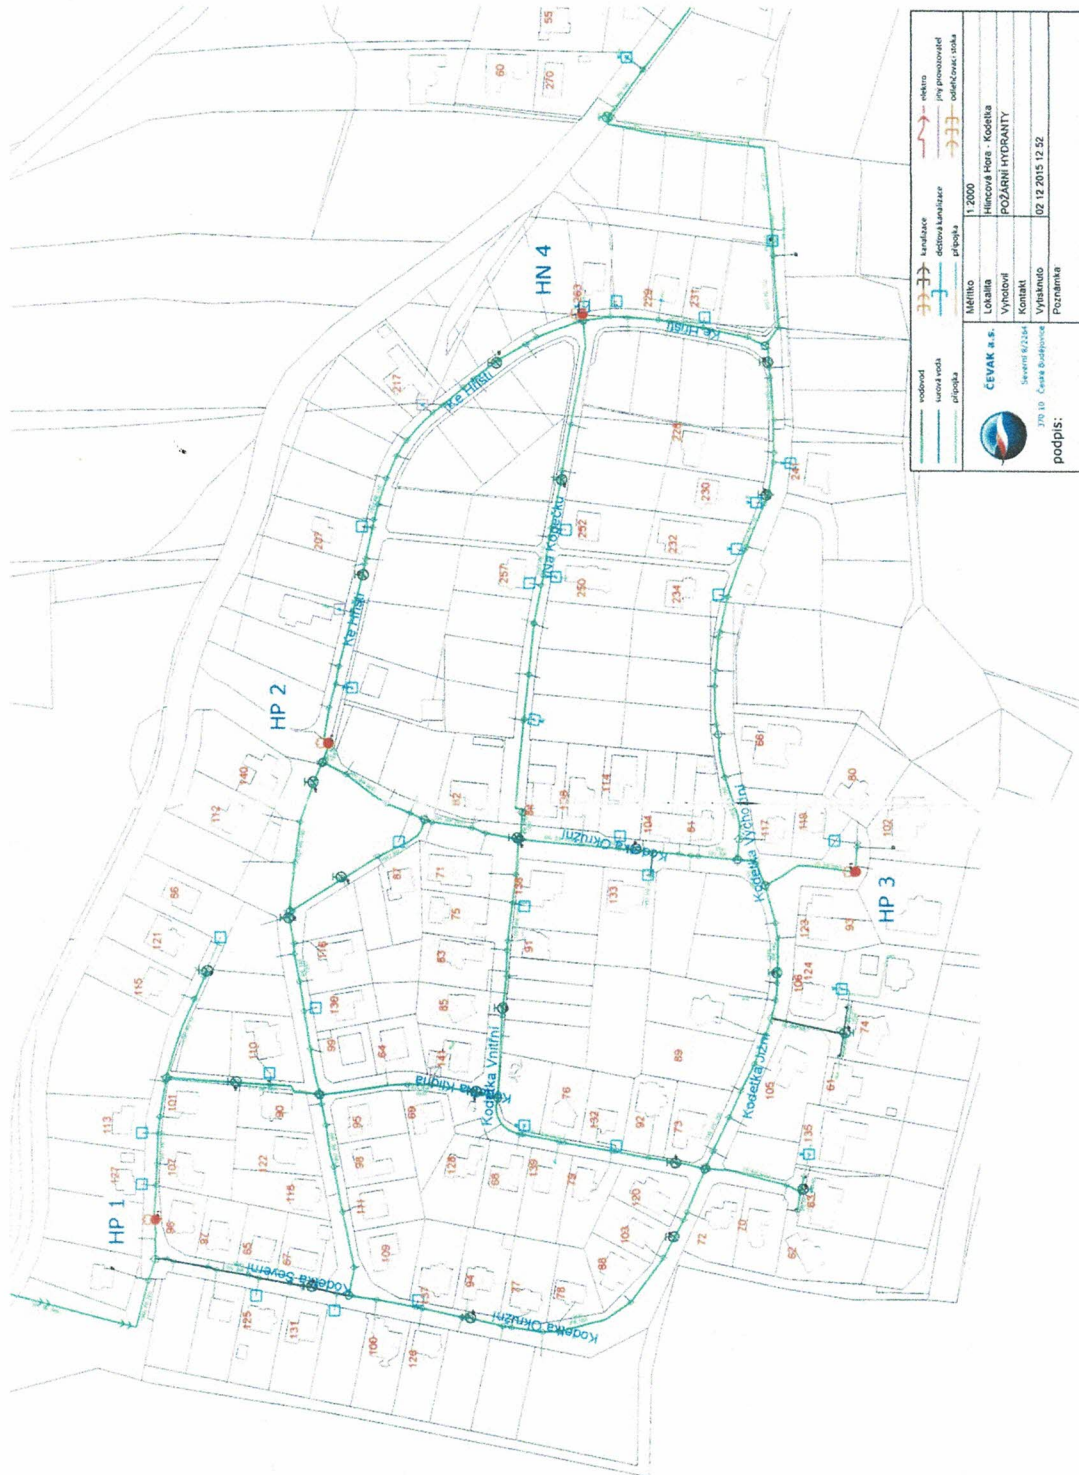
vodovod
surová voda
přípojka
kanalizace
dešťová kanalizace
přípojka
elektro
jiný provozovatel
odlehčovací stoka

ČEVAK a.s.
Severní 8/2264
370 10 České Budějovice

| Měřítko | 1:2000 |
|---|---|
| Lokalita | Hlincová Hora - Kodetka |
| Vyhotovil | POŽÁRNÍ HYDRANTY |
| Kontakt | |
| Vytisknuto | 02.12.2015 12:52 |
| Poznámka | |

podpis:

HN 4
HP 2
HP 3
HP 1

Ke Hlíně
Ke Hlíně
Ke Hlíně
Ke Hlíně
Nad Kodetkou
Kodetka Okružní
Kodetka Východní
Kodetka Vnitřní
Kodetka Klidná
Kodetka Jižní
Kodetka Severní
Kodetka Okružní

55
60
270
263
229
231
217
228
230
246
207
252
257
250
232
234
68
80
140
112
82
114
104
84
112
118
102
96
121
87
71
133
93
123
124
106
115
136
75
83
85
141
89
74
76
61
105
110
99
84
69
101
90
95
132
92
73
135
113
127
102
122
96
128
118
98
139
79
120
10
63
91
65
67
111
109
88
103
72
62
125
131
94
77
78
100
128